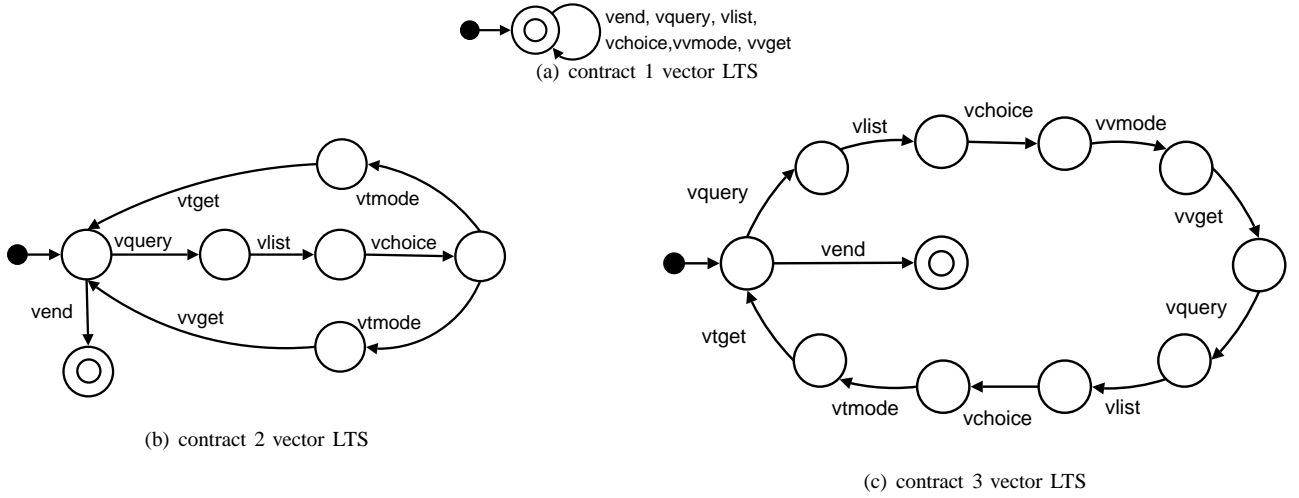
vend, vquery, vlist, vchoice,vvmode, vvget

(a) contract 1 vector LTS

vtget

vtmode

vquery

vlist

vchoice

vend

vvget

vtmode

(b) contract 2 vector LTS

vlist

vchoice

vvmode

vquery

vvget

vend

vquery

vtget

vtmode

vchoice

vlist

(c) contract 3 vector LTS